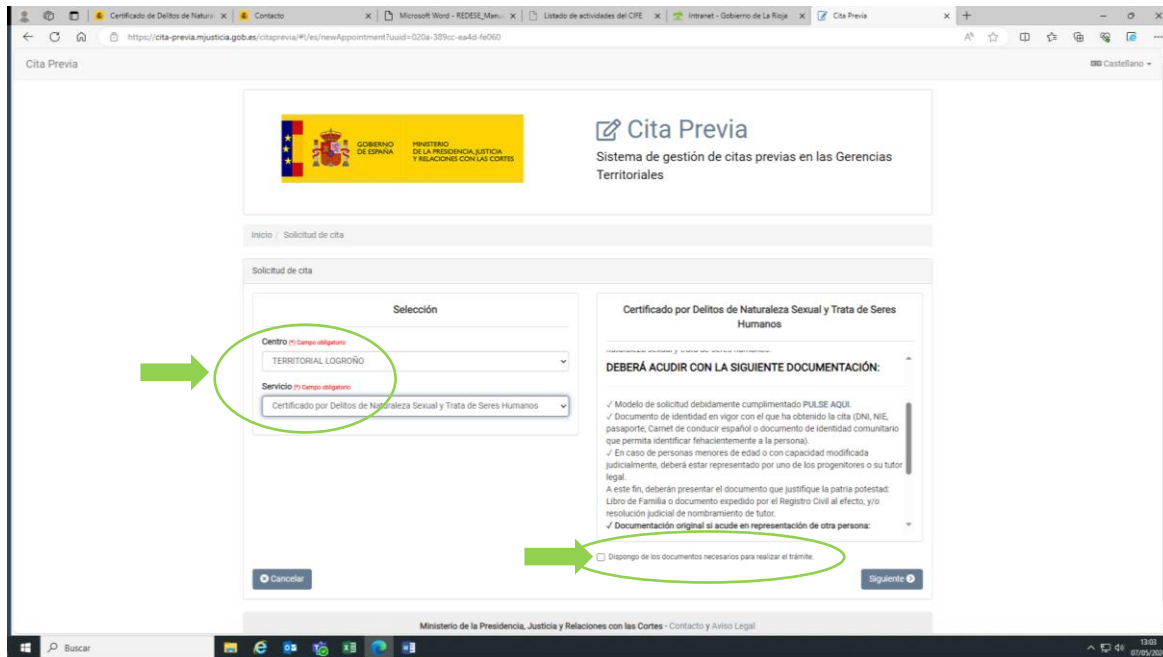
Certificado de Delitos de Natura | Contacto | Microsoft Word - REDESE_Manu | Listado de actividades del CIFE | Intranet - Gobierno de La Rioja | Cita Previa

https://cita-previa.mjusticia.gob.es/citaprevia/#!/es/newAppointment?uuid=020a-389cc-ea4d-fe060

Cita Previa

Castellano

GOBIERNO DE ESPAÑA MINISTERIO DE LA PRESIDENCIA, JUSTICIA Y RELACIONES CON LAS CORTES

Cita Previa

Sistema de gestión de citas previas en las Gerencias Territoriales

Inicio / Solicitud de cita

Solicitud de cita

Selección

Centro (*) Campo obligatorio

TERRITORIAL LOGROÑO

Servicio (*) Campo obligatorio

Certificado por Delitos de Naturaleza Sexual y Trata de Seres Humanos

Certificado por Delitos de Naturaleza Sexual y Trata de Seres Humanos

DEBERÁ ACUDIR CON LA SIGUIENTE DOCUMENTACIÓN:

✓ Modelo de solicitud debidamente cumplimentado PULSE AQUI.
✓ Documento de identidad en vigor con el que ha obtenido la cita (DNI, NIE, pasaporte, Carnet de conducir español o documento de identidad comunitario que permita identificar fehacientemente a la persona).
✓ En caso de personas menores de edad o con capacidad modificada judicialmente, deberá estar representado por uno de los progenitores o su tutor legal.
A este fin, deberán presentar el documento que justifique la patria potestad: Libro de Familia o documento expedido por el Registro Civil al efecto, y/o resolución judicial de nombramiento de tutor.
✓ Documentación original si acude en representación de otra persona:

Dispongo de los documentos necesarios para realizar el trámite.

Cancelar

Siguiente

Ministerio de la Presidencia, Justicia y Relaciones con las Cortes - Contacto y Aviso Legal

Buscar

13:03
07/05/202